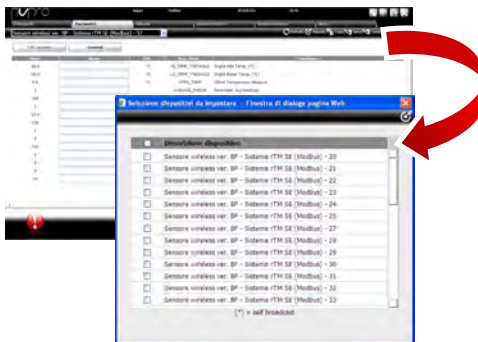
Selezione dispositivi da impostare -- Finestra di dialogo pagina Web

Descrizione dispositivo

Sensore wireless ver. BP - Sistema rTM SE [Modbus] - 20
Sensore wireless ver. BP - Sistema rTM SE [Modbus] - 21
Sensore wireless ver. BP - Sistema rTM SE [Modbus] - 22
Sensore wireless ver. BP - Sistema rTM SE [Modbus] - 23
Sensore wireless ver. BP - Sistema rTM SE [Modbus] - 24
Sensore wireless ver. BP - Sistema rTM SE [Modbus] - 25
Sensore wireless ver. BP - Sistema rTM SE [Modbus] - 27
Sensore wireless ver. BP - Sistema rTM SE [Modbus] - 28
Sensore wireless ver. BP - Sistema rTM SE [Modbus] - 29
Sensore wireless ver. BP - Sistema rTM SE [Modbus] - 30
Sensore wireless ver. BP - Sistema rTM SE [Modbus] - 31
Sensore wireless ver. BP - Sistema rTM SE [Modbus] - 32
Sensore wireless ver. BP - Sistema rTM SE [Modbus] - 33

[*] = self broadcast